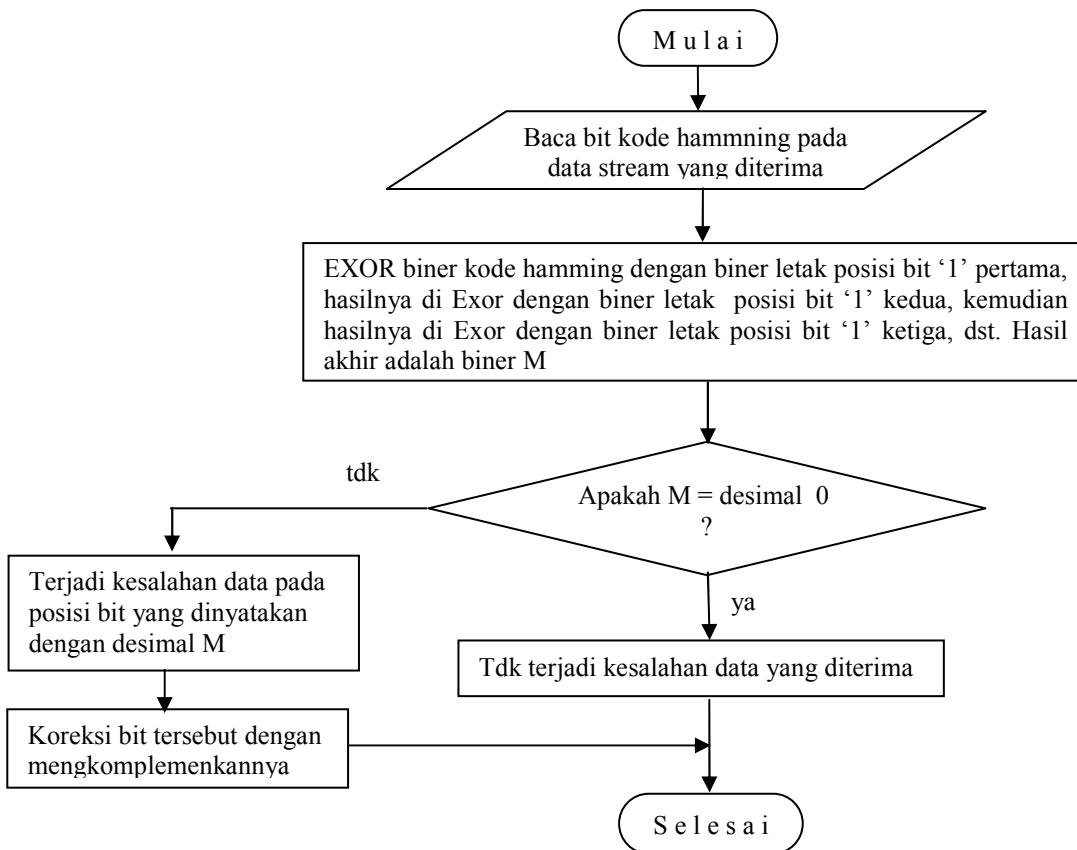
M u l a i

Baca bit kode hammning pada data stream yang diterima

EXOR biner kode hamming dengan biner letak posisi bit ‘1’ pertama, hasilnya di Exor dengan biner letak posisi bit ‘1’ kedua, kemudian hasilnya di Exor dengan biner letak posisi bit ‘1’ ketiga, dst. Hasil akhir adalah biner M

tdk

Apakah M = desimal 0 ?

Terjadi kesalahan data pada posisi bit yang dinyatakan dengan desimal M

ya

Tdk terjadi kesalahan data yang diterima

Koreksi bit tersebut dengan mengkomplemenkannya

S e l e s a i